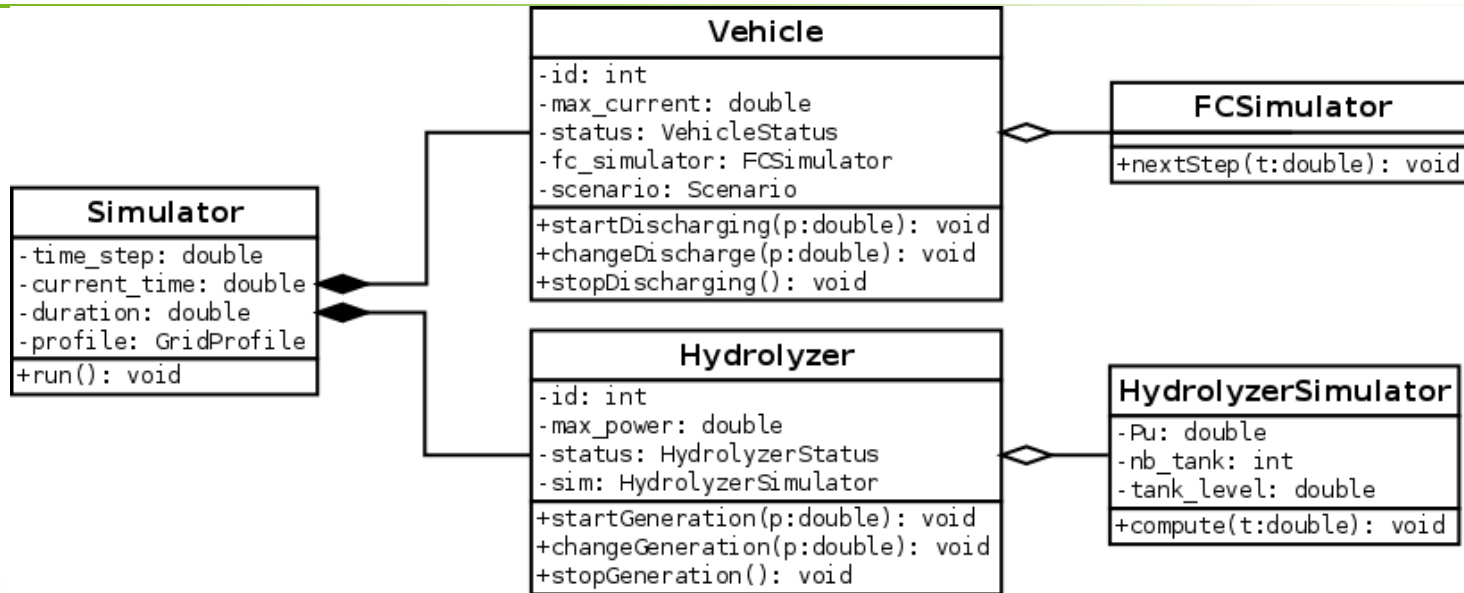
Vehicle
-id: int
-max_current: double
-status: VehicleStatus
-fc_simulator: FCSimulator
-scenario: Scenario
+startDischarging(p:double): void
+changeDischarge(p:double): void
+stopDischarging(): void

FCSimulator
+nextStep(t:double): void

Simulator
-time_step: double
-current_time: double
-duration: double
-profile: GridProfile
+run(): void

Hydrolyzer
-id: int
-max_power: double
-status: HydrolyzerStatus
-sim: HydrolyzerSimulator
+startGeneration(p:double): void
+changeGeneration(p:double): void
+stopGeneration(): void

HydrolyzerSimulator
-Pu: double
-nb_tank: int
-tank_level: double
+compute(t:double): void